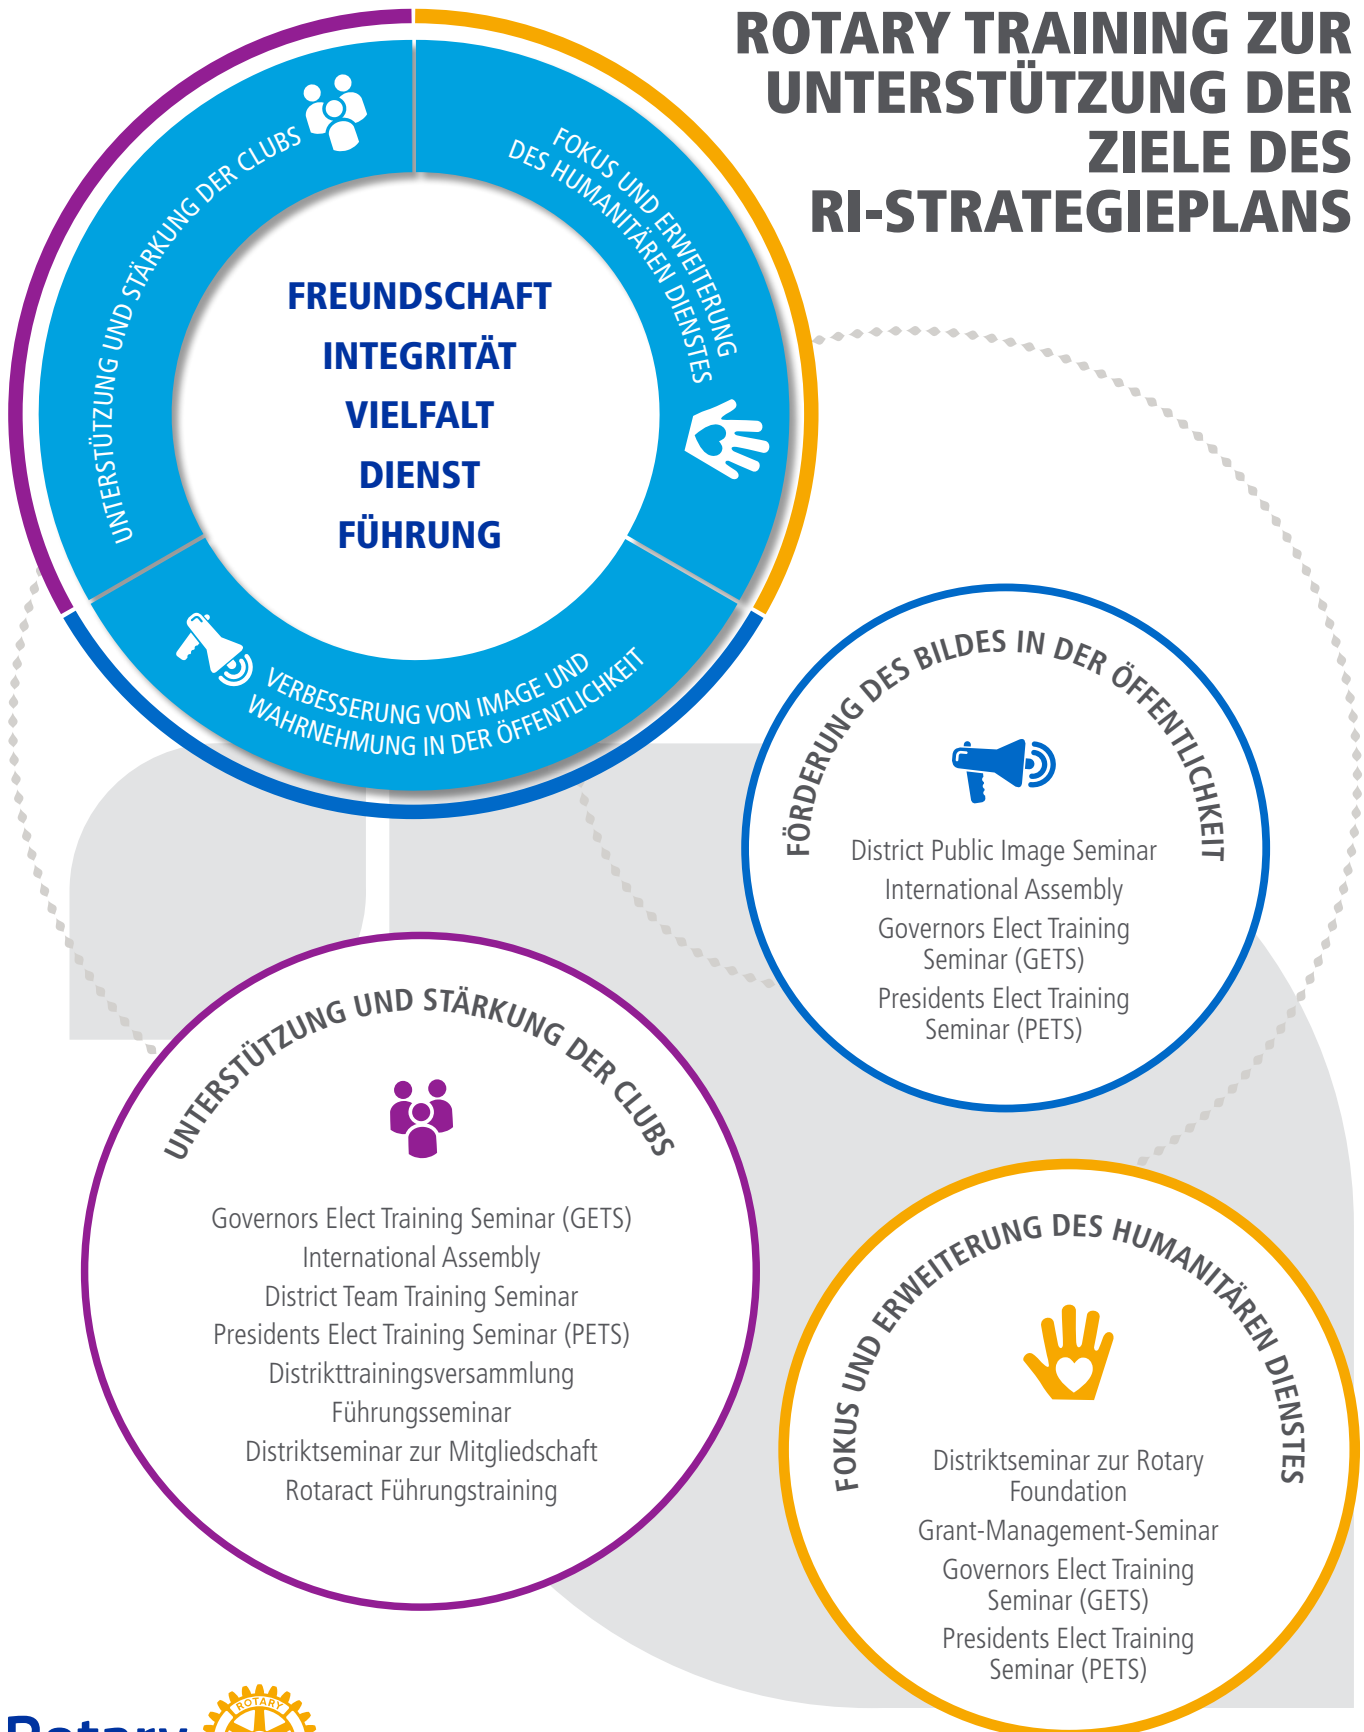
ROTARY TRAINING ZUR UNTERSTÜTZUNG DER ZIELE DES RI-STRATEGIEPLANS

UNTERSTÜTZUNG UND STÄRKUNG DER CLUBS

FOKUS UND ERWEITERUNG DES HUMANITÄREN DIENSTES

FREUNDSCHAFT
INTEGRITÄT
VIELFALT
DIENST
FÜHRUNG

VERBESSERUNG VON IMAGE UND WAHRNEHMUNG IN DER ÖFFENTLICHKEIT

FÖRDERUNG DES BILDES IN DER ÖFFENTLICHKEIT

District Public Image Seminar
International Assembly
Governors Elect Training Seminar (GETS)
Presidents Elect Training Seminar (PETS)

UNTERSTÜTZUNG UND STÄRKUNG DER CLUBS

Governors Elect Training Seminar (GETS)
International Assembly
District Team Training Seminar
Presidents Elect Training Seminar (PETS)
Distrikttrainingsversammlung
Führungsseminar
Distriktseminar zur Mitgliedschaft
Rotaract Führungstraining

FOKUS UND ERWEITERUNG DES HUMANITÄREN DIENSTES

Distriktseminar zur Rotary Foundation
Grant-Management-Seminar
Governors Elect Training Seminar (GETS)
Presidents Elect Training Seminar (PETS)

ROTARY
Rotary